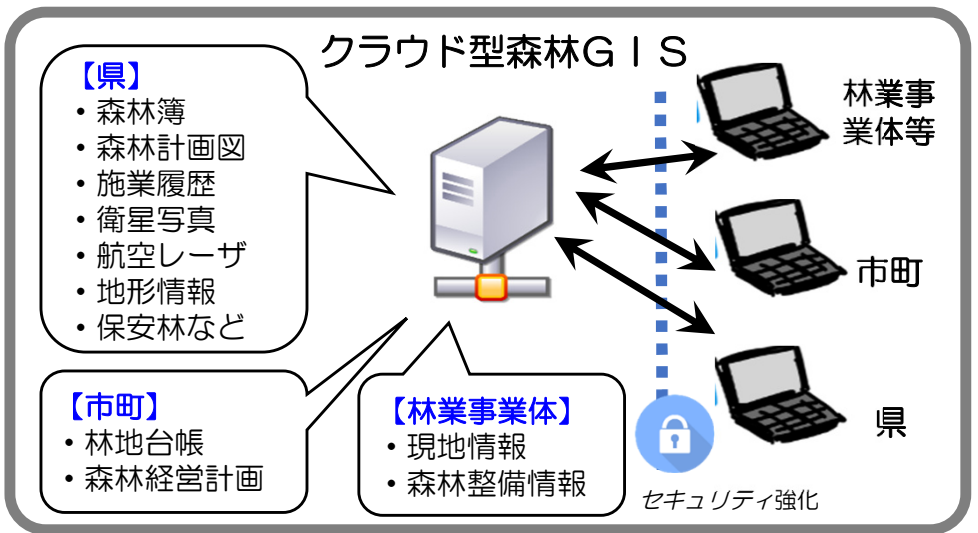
クラウド型森林ＧＩＳ

【県】
・森林簿
・森林計画図
・施業履歴
・衛星写真
・航空レーザ
・地形情報
・保安林など

【市町】
・林地台帳
・森林経営計画

【林業事業体】
・現地情報
・森林整備情報

林業事業体等

市町

県

セキュリティ強化